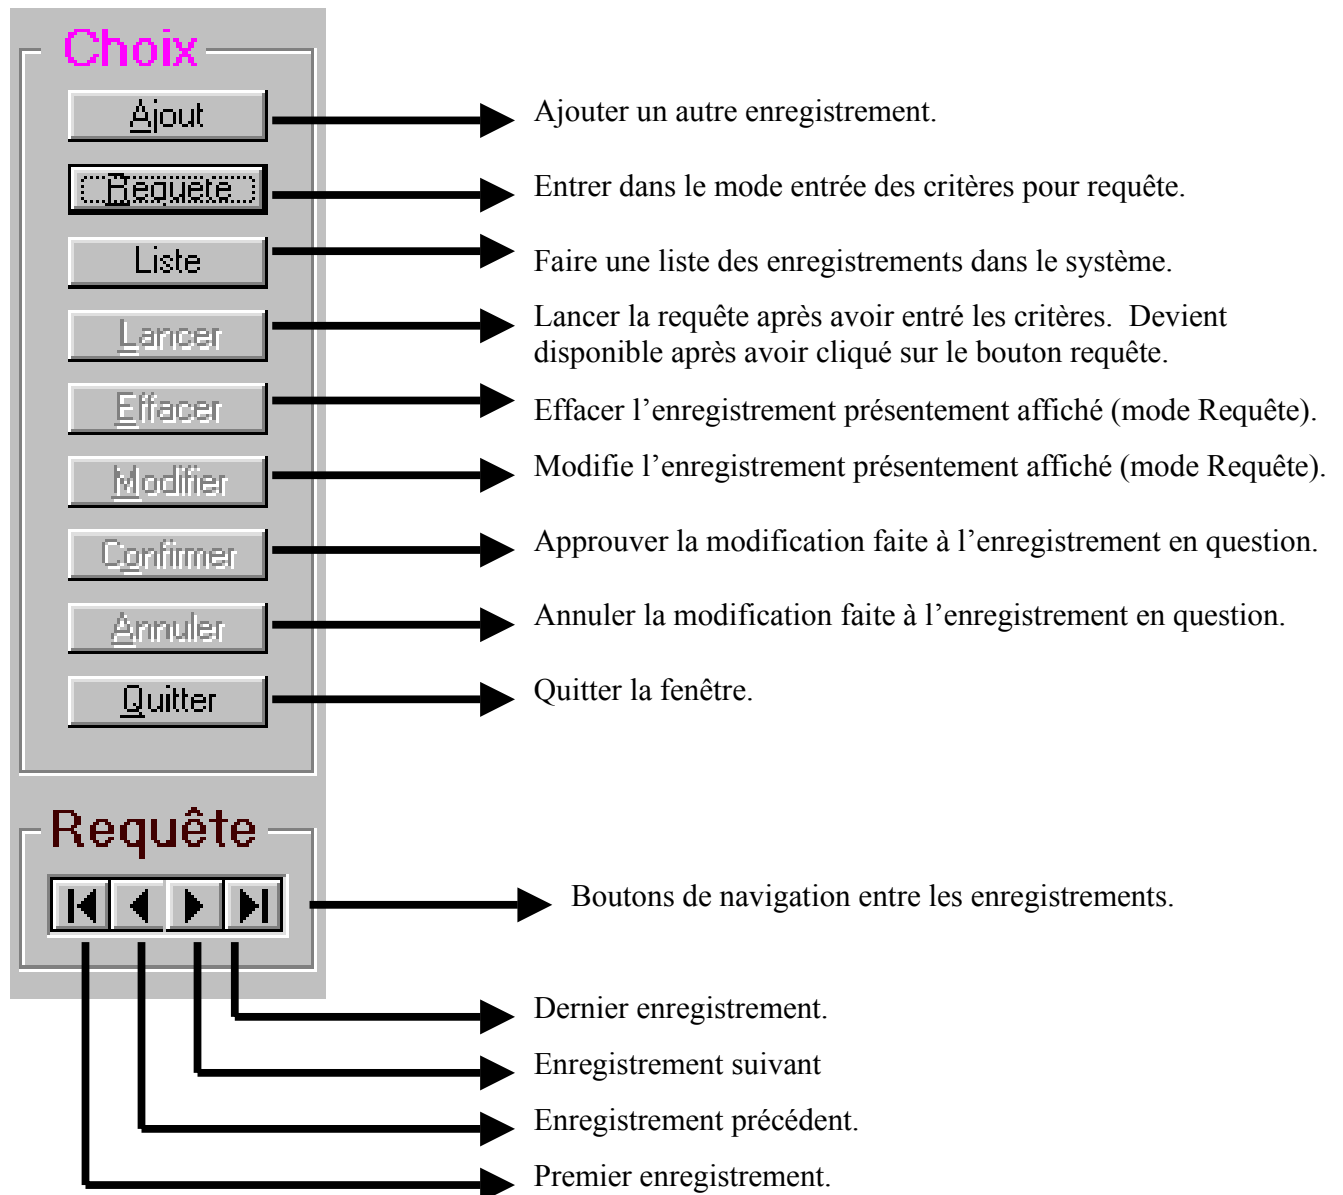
Choix

Ajout

Requete

Liste

Lancer

Effacer

Modifier

Confirmer

Annuler

Quitter

Ajouter un autre enregistrement.

Entrer dans le mode entrée des critères pour requête.

Faire une liste des enregistrements dans le système.

Lancer la requête après avoir entré les critères. Devient disponible après avoir cliqué sur le bouton requête.

Effacer l'enregistrement présentement affiché (mode Requête).

Modifie l'enregistrement présentement affiché (mode Requête).

Approuver la modification faite à l'enregistrement en question.

Annuler la modification faite à l'enregistrement en question.

Quitter la fenêtre.

Requête

Boutons de navigation entre les enregistrements.

Dernier enregistrement.

Enregistrement suivant

Enregistrement précédent.

Premier enregistrement.